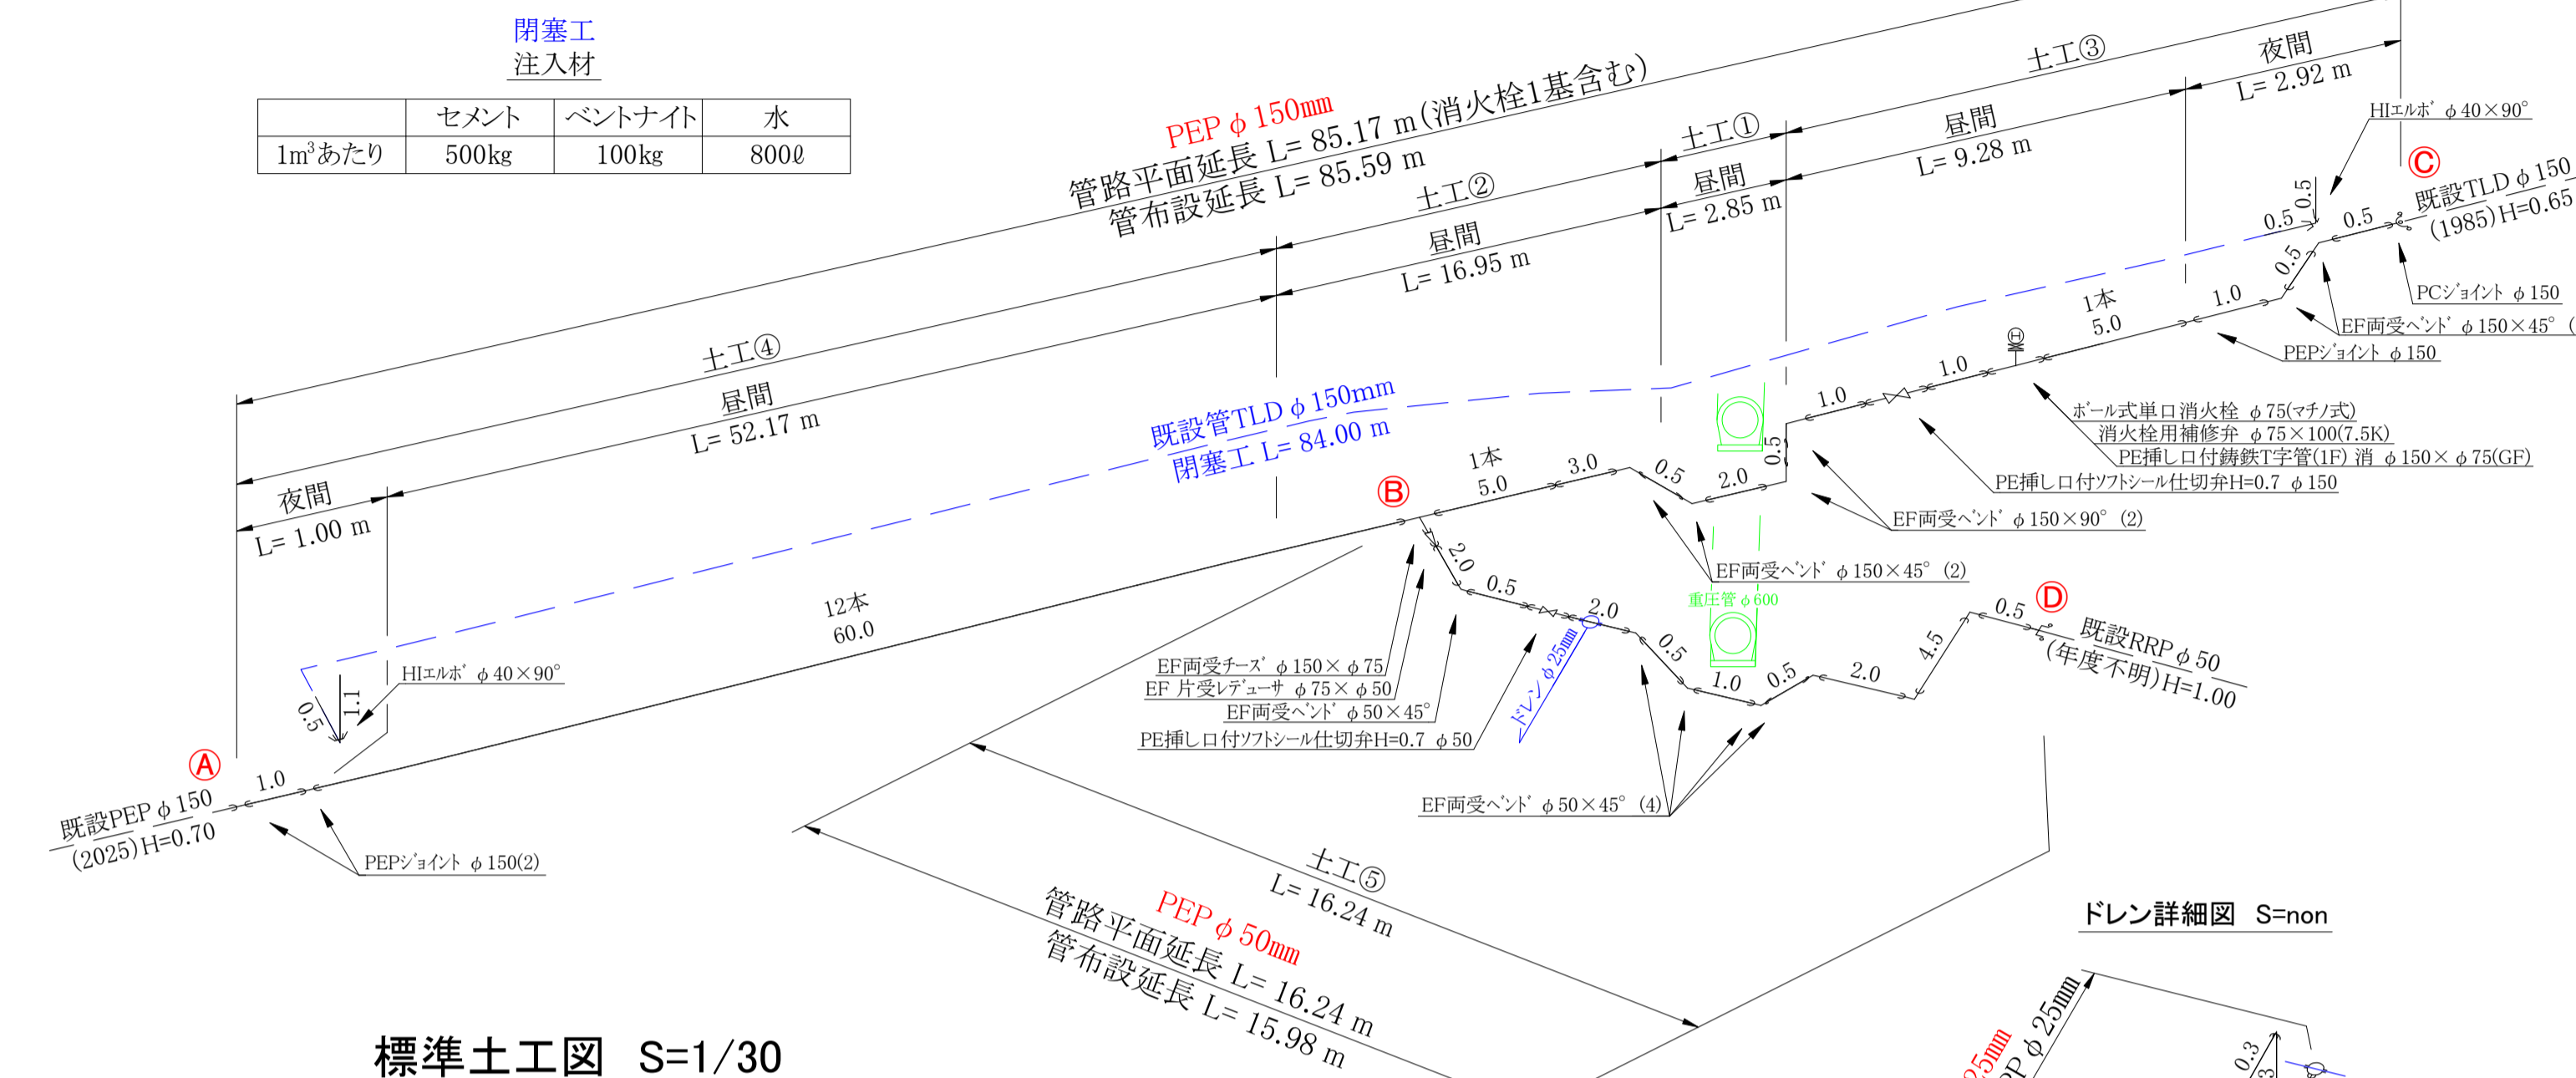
閉塞工
注入材

| | セメント | ベントナイト | 水 |
|---|---|---|---|
| 1m$^3$あたり | 500kg | 100kg | 800ℓ |

PEP φ 150mm
管路平面延長 L= 85.17 m(消火栓1基含む)
管布設延長 L= 85.59 m

土工③
夜間
L= 2.92 m
土工①
昼間
L= 9.28 m
昼間
L= 2.85 m
土工②
昼間
L= 16.95 m
土工④
昼間
L= 52.17 m
夜間
L= 1.00 m

HIエルボ φ 40×90°
Ⓒ
既設TLD φ 150
(1985)H=0.65
0.5 0.5 0.5 0.5
PCジョイント φ 150
EF両受ベンド φ 150×45° (
1.0
1本
5.0
PEPジョイント φ 150
1.0
ボール式単口消火栓 φ 75(マチノ式)
消火栓用補修弁 φ 75×100(7.5K)
PE挿し口付鋳鉄T字管(1F) 消 φ 150× φ 75(GF)
PE挿し口付ソフトシール仕切弁H=0.7 φ 150
1.0
0.5
EF両受ベンド φ 150×90° (2)
既設管TLD φ 150mm
閉塞工 L= 84.00 m
Ⓑ
1本
5.0
3.0
0.5
2.0
EF両受ベンド φ 150×45° (2)
重圧管 φ 600
12本
60.0
2.0
0.5
2.0
0.5
1.0
0.5
2.0
4.5
0.5
Ⓓ
既設RRP φ 50
(年度不明)H=1.00
EF両受チーズ φ 150× φ 75
EF 片受レデューサ φ 75× φ 50
EF両受ベンド φ 50×45°
PE挿し口付ソフトシール仕切弁H=0.7 φ 50
ドレン φ 25mm
EF両受ベンド φ 50×45° (4)
HIエルボ φ 40×90°
1.1
0.5
Ⓐ
1.0
既設PEP φ 150
(2025)H=0.70
PEPジョイント φ 150(2)

土工⑤
L= 16.24 m
PEP φ 50mm
管路平面延長 L= 16.24 m
管布設延長 L= 15.98 m

ドレン詳細図 S=non
PEP φ 25mm
0.3
標準土工図 S=1/30